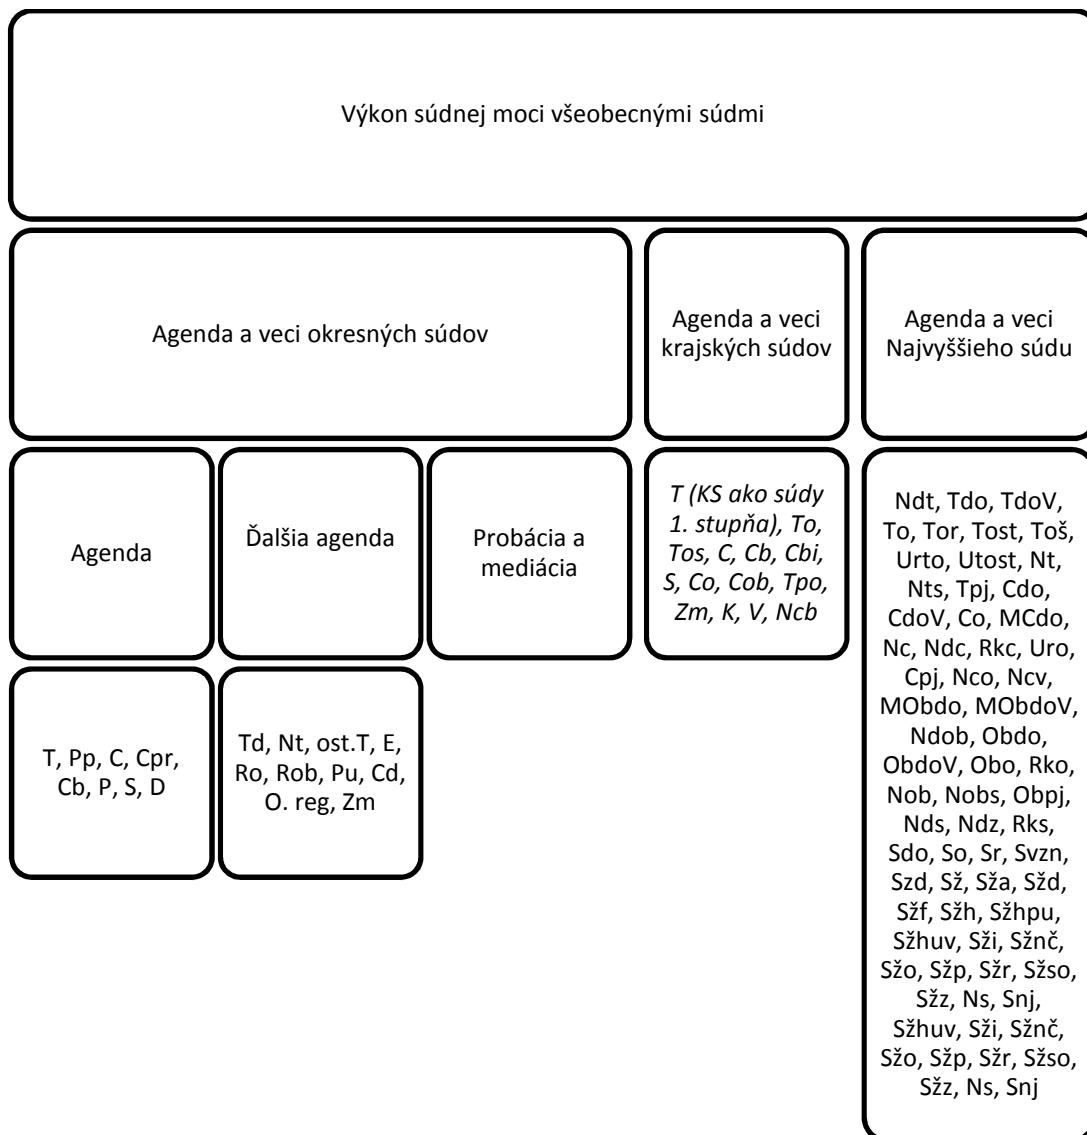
Výkon súdnej moci všeobecnými súdmi

Agenda a veci okresných súdov

Agenda a veci krajských súdov

Agenda a veci Najvyššieho súdu

Agenda

Ďalšia agenda

Probácia a mediácia

*T (KS ako súdy 1. stupňa), To, Tos, C, Cb, Cbi, S, Co, Cob, Tpo, Zm, K, V, Ncb*

Ndt, Tdo, TdoV, To, Tor, Tost, Toš, Urto, Utost, Nt, Nts, Tpj, Cdo, CdoV, Co, MCdo, Nc, Ndc, Rkc, Uro, Cpj, Nco, Ncv, MObdo, MObdoV, Ndob, Obdo, ObdoV, Obo, Rko, Nob, Nobs, Obpj, Nds, Ndz, Rks, Sdo, So, Sr, Svzn, Szd, Sž, Sža, Sžd, Sžf, Sžh, Sžhpu, Sžhuv, Sži, Sžnč, Sžo, Sžp, Sžr, Sžso, Sžz, Ns, Snj, Sžhuv, Sži, Sžnč, Sžo, Sžp, Sžr, Sžso, Sžz, Ns, Snj

T, Pp, C, Cpr, Cb, P, S, D

Td, Nt, ost.T, E, Ro, Rob, Pu, Cd, O. reg, Zm